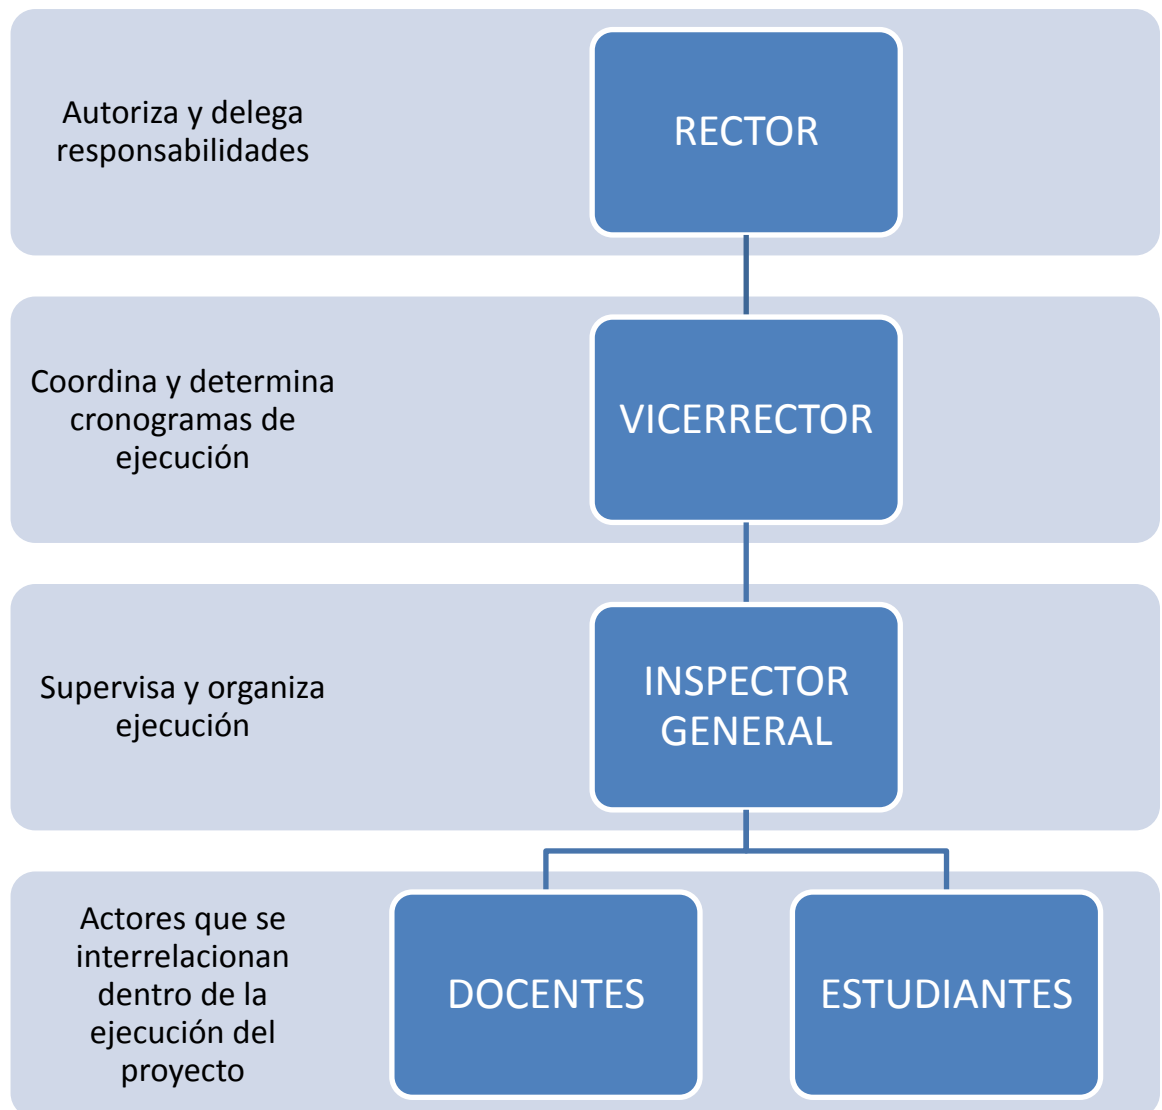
Autoriza y delega responsabilidades

RECTOR

Coordina y determina cronogramas de ejecución

VICERRECTOR

Supervisa y organiza ejecución

INSPECTOR GENERAL

Actores que se interrelacionan dentro de la ejecución del proyecto

DOCENTES

ESTUDIANTES